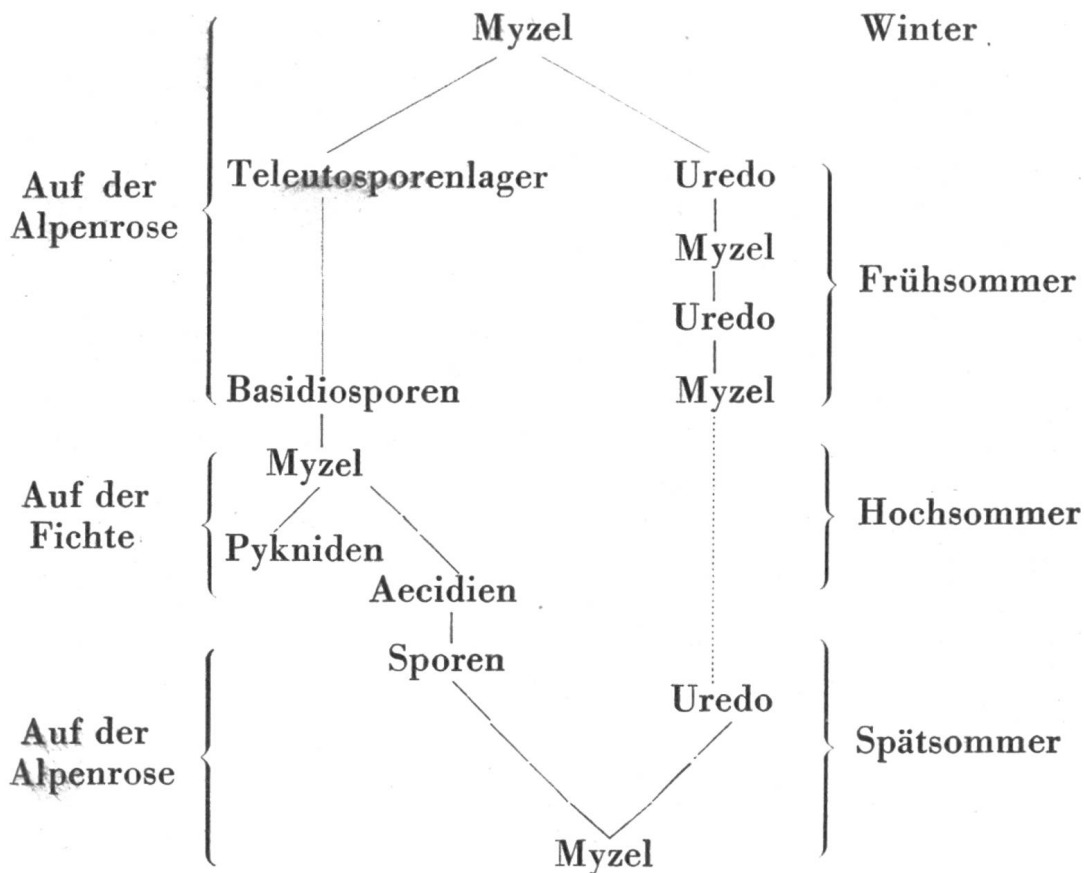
Myzel

Winter

Auf der Alpenrose

Teleutosporenlager

Uredo

Myzel

Uredo

Myzel

Frühsommer

Basidiosporen

Auf der Fichte

Myzel

Pykniden

Aecidien

Hochsommer

Sporen

Uredo

Auf der Alpenrose

Spätsommer

Myzel